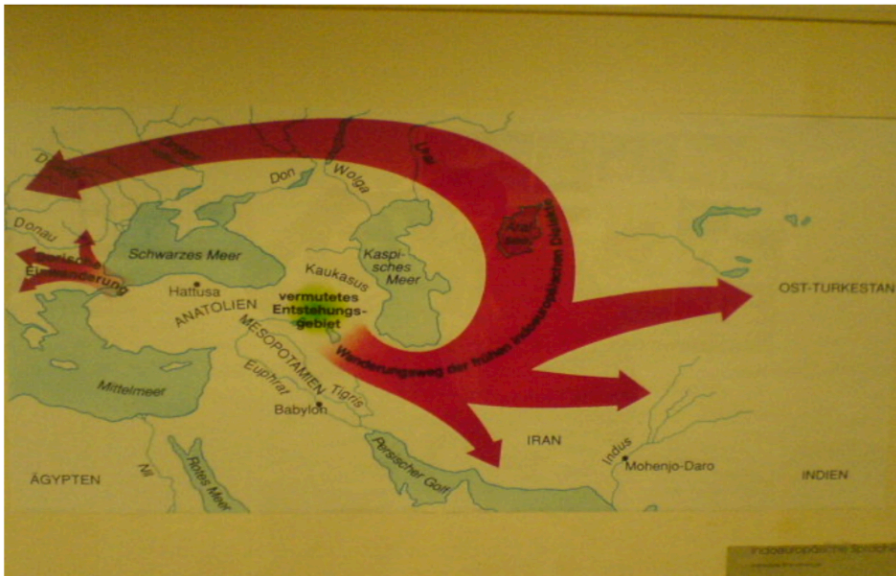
Donau
Don
Wolga
Schwarzes Meer
Kaspisches Meer
Kaukasus
Hattusa
ANATOLIEN
vermutetes Entstehungsgebiet
MESOPOTAMIEN
Euphrat
Tigris
Babylon
Mittelmeer
Wanderungsweg der frühen indoeuropäischen Dialekte
OST-TURKESTAN
IRAN
Indus
Mohenjo-Daro
INDIEN
ÄGYPTEN
Nil
Rotes Meer
Persischer Golf
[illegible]
Indoeuropäische Sprache
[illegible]